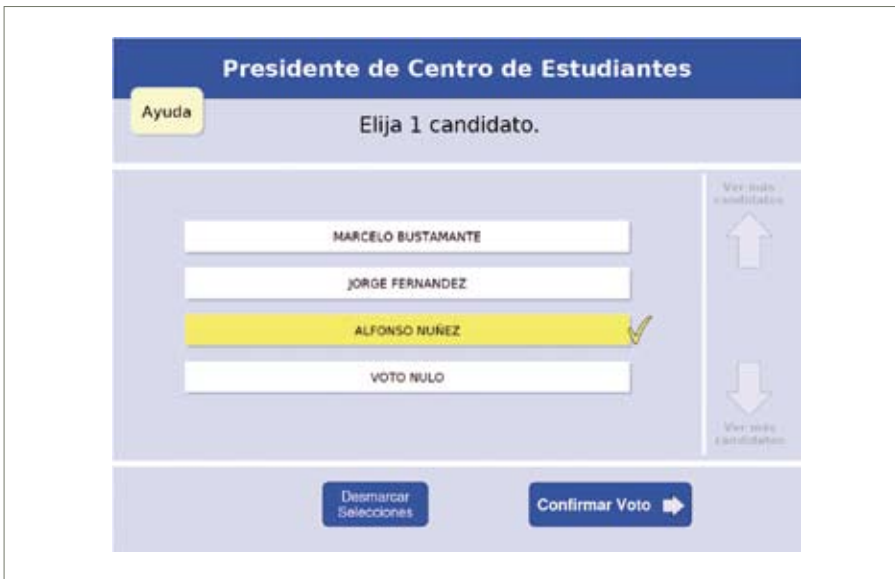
Presidente de Centro de Estudiantes

Ayuda

Elija 1 candidato.

Ver más candidatos

MARCELO BUSTAMANTE

JORGE FERNANDEZ

ALFONSO NUÑEZ

VOTO NULO

Ver más candidatos

Desmarcar Selecciones

Confirmar Voto